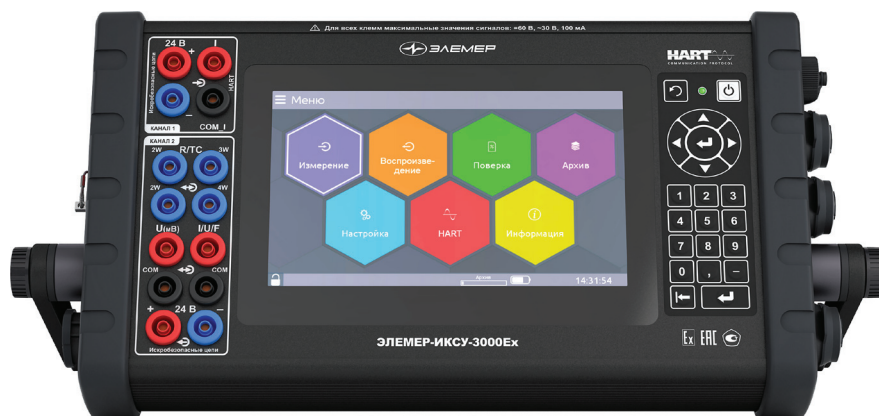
⚠ Для всех клемм максимальные значения сигналов: =60 В, ~30 В, 100 мА

ЭЛЕМЕР

HART
COMMUNICATION PROTOCOL

24 В
I
+
HART
–
Искробезопасные цепи
КАНАЛ 1
COM I

КАНАЛ 2
R/TC
2W
3W
2W
4W
U(мВ)
I/U/F
COM
COM
+
24 В
–
Искробезопасные цепи

Меню

Измерение
Воспроизведение
Поверка
Архив
Настройка
HART
Информация

14:31:54

1 2 3
4 5 6
7 8 9
0 , –

ЭЛЕМЕР-ИКСУ-3000Ex

Ex ЕАС